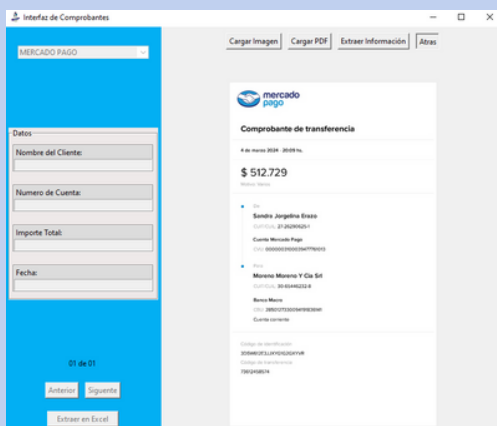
Interfaz de Comprobantes

MERCADO PAGO

Datos

Nombre del Cliente:

Numero de Cuenta:

Importe Total:

Fecha:

01 de 01

Anterior

Siguiente

Extraer en Excel

Cargar Imagen

Cargar PDF

Extraer Información

Atras

mercado pago

Comprobante de transferencia

4 de marzo 2024 · 20:09 hs.

$ 512.729

Motivo: Varios

De

Sandra Jorgelina Erazo

CUIT/CUIL: 27-26290625-1

Cuenta Mercado Pago

CVU: 0000003100032947710013

Para

Moreno Moreno Y Cia Srl

CUIT/CUIL: 30-65446232-8

Banco Macro

CBU: 2850127230009419936141

Cuenta corriente

Código de identificación

3D5M6D2F2LJ4Y01O2QXYVR

Código de transferencia

73612458574